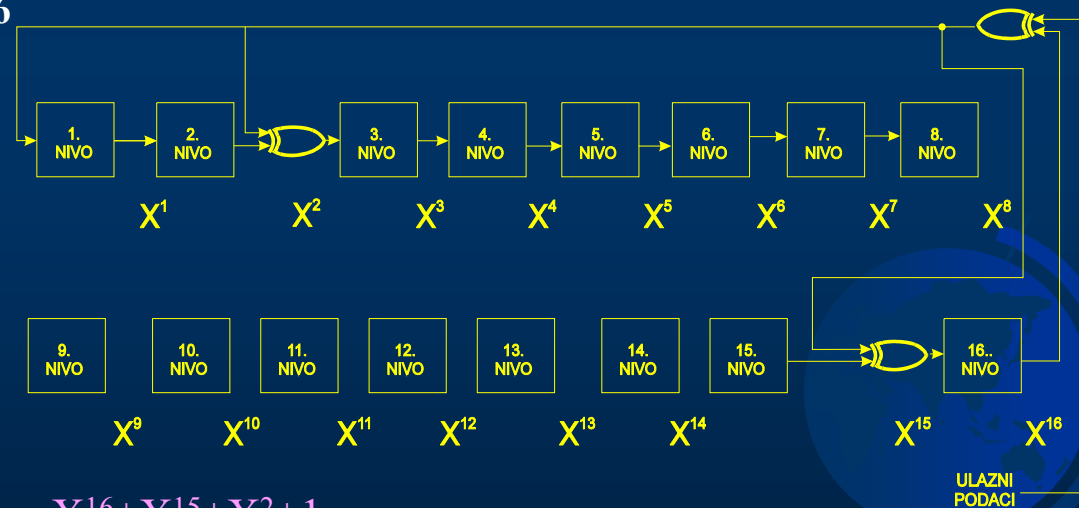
1. NIVO
2. NIVO
3. NIVO
4. NIVO
5. NIVO
6. NIVO
7. NIVO
8. NIVO

$X^1$ $X^2$ $X^3$ $X^4$ $X^5$ $X^6$ $X^7$ $X^8$

9. NIVO
10. NIVO
11. NIVO
12. NIVO
13. NIVO
14. NIVO
15. NIVO
16.. NIVO

$X^9$ $X^{10}$ $X^{11}$ $X^{12}$ $X^{13}$ $X^{14}$ $X^{15}$ $X^{16}$

ULAZNI PODACI

$X^{16}+X^{15}+X^2+1$